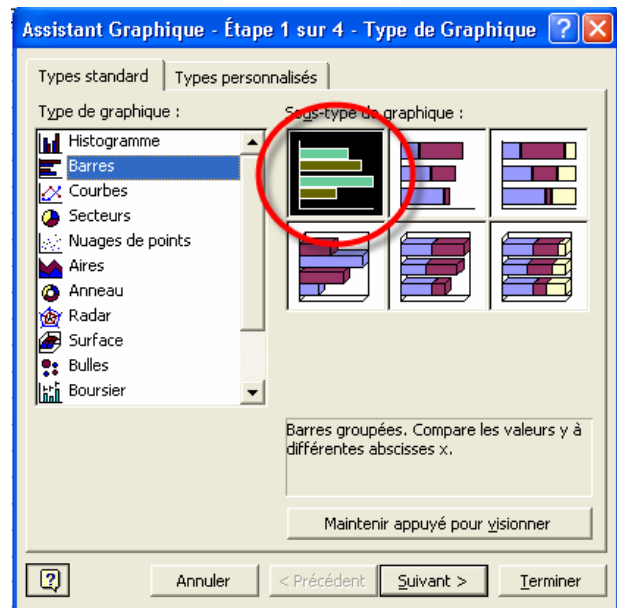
Assistant Graphique - Étape 1 sur 4 - Type de Graphique

Types standard | Types personnalisés

Type de graphique :

Histogramme
Barres
Courbes
Secteurs
Nuages de points
Aires
Anneau
Radar
Surface
Bulles
Boursier

Sous-type de graphique :

Barres groupées. Compare les valeurs y à différentes abscisses x.

Maintenir appuyé pour visionner

Annuler | < Précédent | Suivant > | Terminer